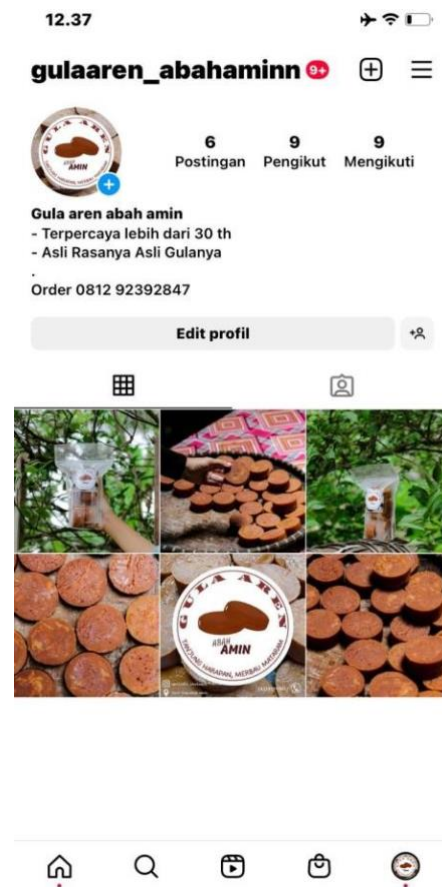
12.37

gulaaren_abahaminn 9+

GULA AREN ABAH AMIN

6 Postingan
9 Pengikut
9 Mengikuti

Gula aren abah amin
- Terpercaya lebih dari 30 th
- Asli Rasanya Asli Gulanya
.
Order 0812 92392847

Edit profil

GULA AREN
ABAH AMIN
TUNDRA HARAPAN, MERBAU MATARAM